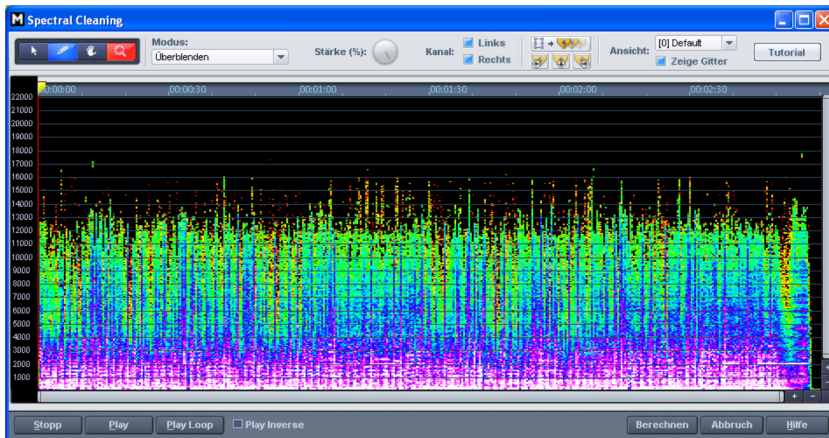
Spectral Cleaning

Modus:
Überblenden
Stärke (%):
Kanal:
Links
Rechts
Ansicht:
[0] Default
Zeige Gitter
Tutorial

00:00:00
00:00:30
00:01:00
00:01:30
00:02:00
00:02:30

22000
21000
20000
19000
18000
17000
16000
15000
14000
13000
12000
11000
10000
9000
8000
7000
6000
5000
4000
3000
2000
1000

Stopp
Play
Play Loop
Play Inverse
Berechnen
Abbruch
Hilfe